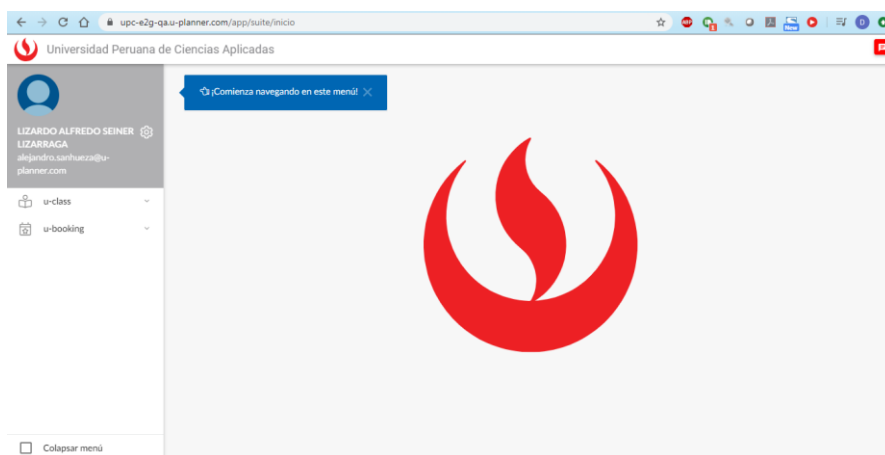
upc-e2g-qa.u-planner.com/app/suite/inicio

Universidad Peruana de Ciencias Aplicadas

LIZARDO ALFREDO SEINER LIZARRAGA
alejandro.sanhueza@u-planner.com

¡Comienza navegando en este menú!

u-class

u-booking

Colapsar menú